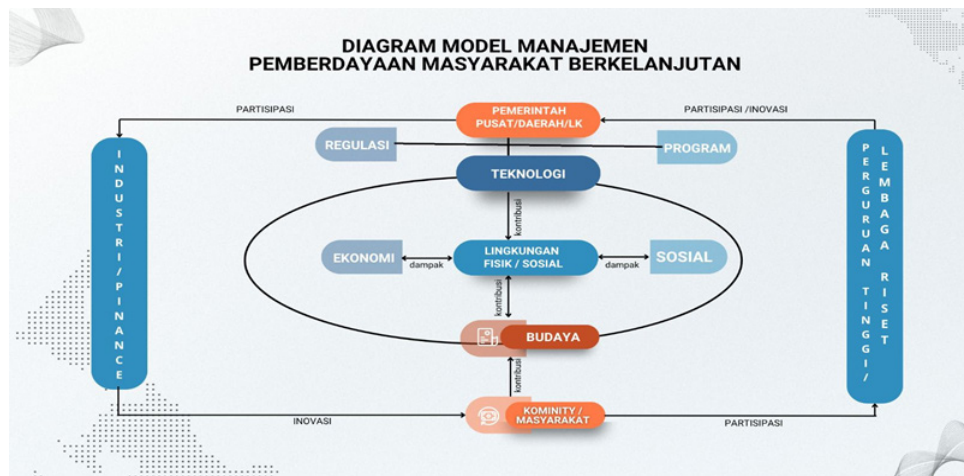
DIAGRAM MODEL MANAJEMEN
PEMBERDAYAAN MASYARAKAT BERKELANJUTAN

PARTISIPASI

PEMERINTAH PUSAT/DAERAH/LK

PARTISIPASI /INOVASI

REGULASI

PROGRAM

TEKNOLOGI

INDUSTRI/PINANCE

PERGURUAN TINGGI/

LEMBAGA RISET

kontribusi

EKONOMI

dampak

LINGKUNGAN FISIK / SOSIAL

dampak

SOSIAL

kontribusi

BUDAYA

kontribusi

INOVASI

KOMINITY / MASYARAKAT

PARTISIPASI